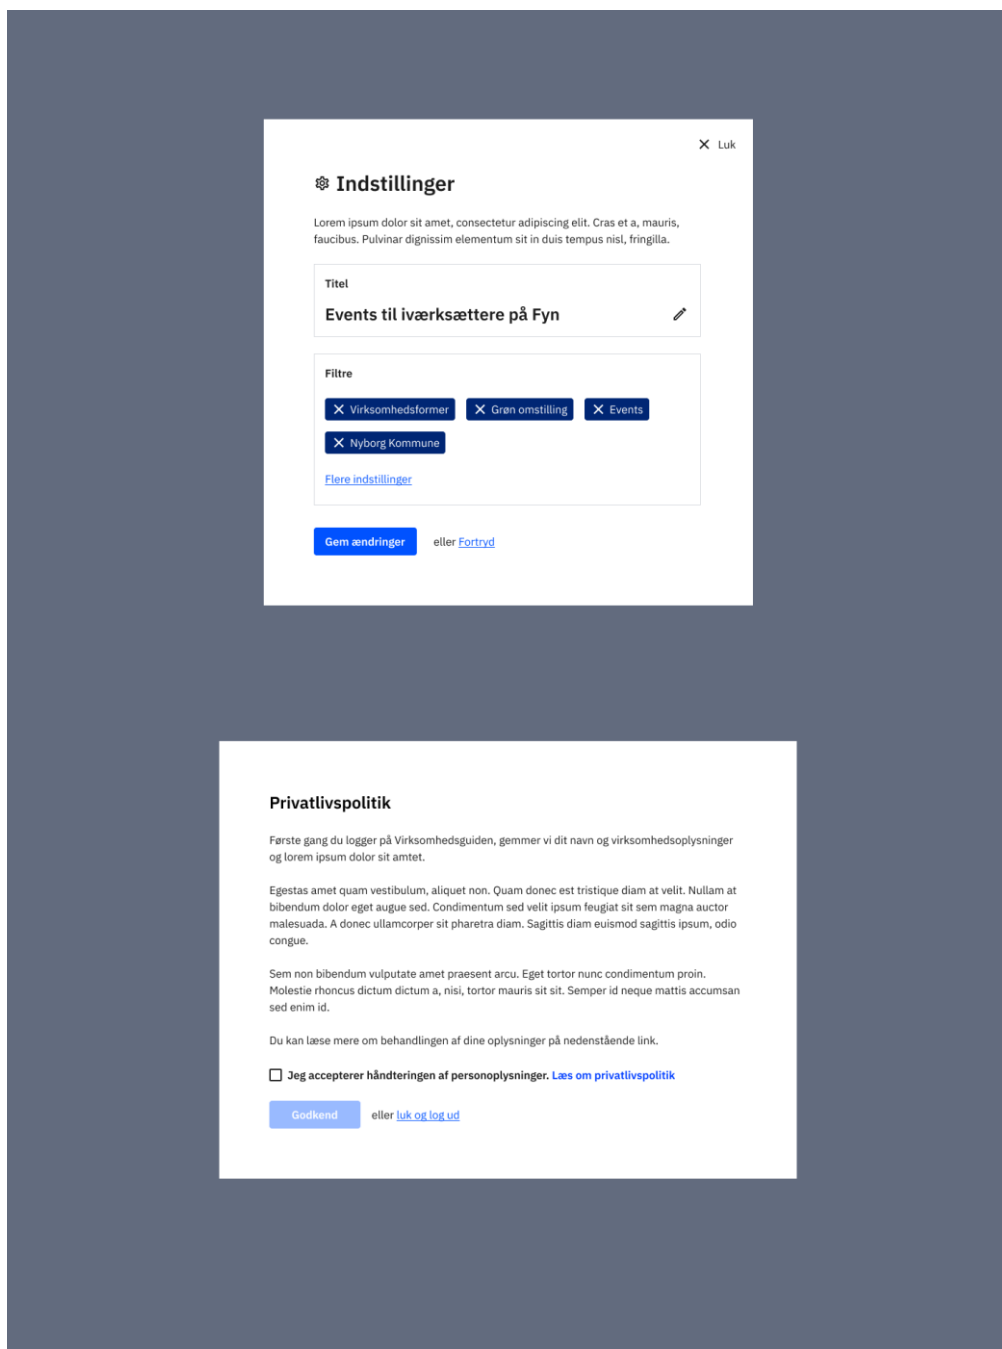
Luk

Indstillinger

Lorem ipsum dolor sit amet, consectetur adipiscing elit. Cras et a, mauris, faucibus. Pulvinar dignissim elementum sit in duis tempus nisl, fringilla.

Titel

Events til iværksættere på Fyn

Filtre

Virksomhedsformer
Grøn omstilling
Events
Nyborg Kommune

Flere indstillinger

Gem ændringer eller Fortryd

Privatlivspolitik

Første gang du logger på Virksomhedsguiden, gemmer vi dit navn og virksomhedsoplysninger og lorem ipsum dolor sit amtet.

Egestas amet quam vestibulum, aliquet non. Quam donec est tristique diam at velit. Nullam at bibendum dolor eget augue sed. Condimentum sed velit ipsum feugiat sit sem magna auctor malesuada. A donec ullamcorper sit pharetra diam. Sagittis diam euismod sagittis ipsum, odio congue.

Sem non bibendum vulputate amet praesent arcu. Eget tortor nunc condimentum proin. Molestie rhoncus dictum dictum a, nisi, tortor mauris sit sit. Semper id neque mattis accumsan sed enim id.

Du kan læse mere om behandlingen af dine oplysninger på nedenstående link.

Jeg accepterer håndteringen af personoplysninger. Læs om privatlivspolitik

Godkend eller luk og log ud